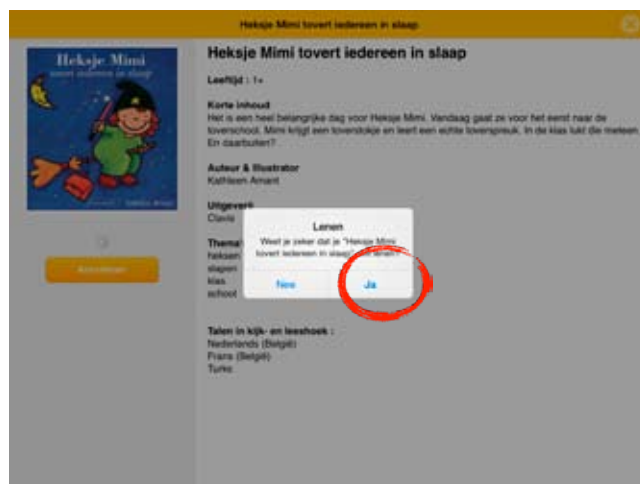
Heksje Mimi tovert iedereen in slaap

Heksje Mimi
tovert iedereen in slaap

Kathleen Amant

Aanvragen

Heksje Mimi tovert iedereen in slaap

Leeftijd : 1+

Korte inhoud
Het is een heel belangrijke dag voor Heksje Mimi. Vandaag gaat ze voor het eerst naar de toverschool. Mimi krijgt een toverstokje en leert een echte toverspreuk. In de klas lukt die meteen. En daarbuiten?

Auteur & Illustrator
Kathleen Amant

Uitgeverij
Clavis

Thema
heksen
slapen
klas
school

Lenen
Weet je zeker dat je "Heksje Mimi tovert iedereen in slaap" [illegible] lenen?
Nee
Ja

Talen in kijk- en leeshoek :
Nederlands (België)
Frans (België)
Turks